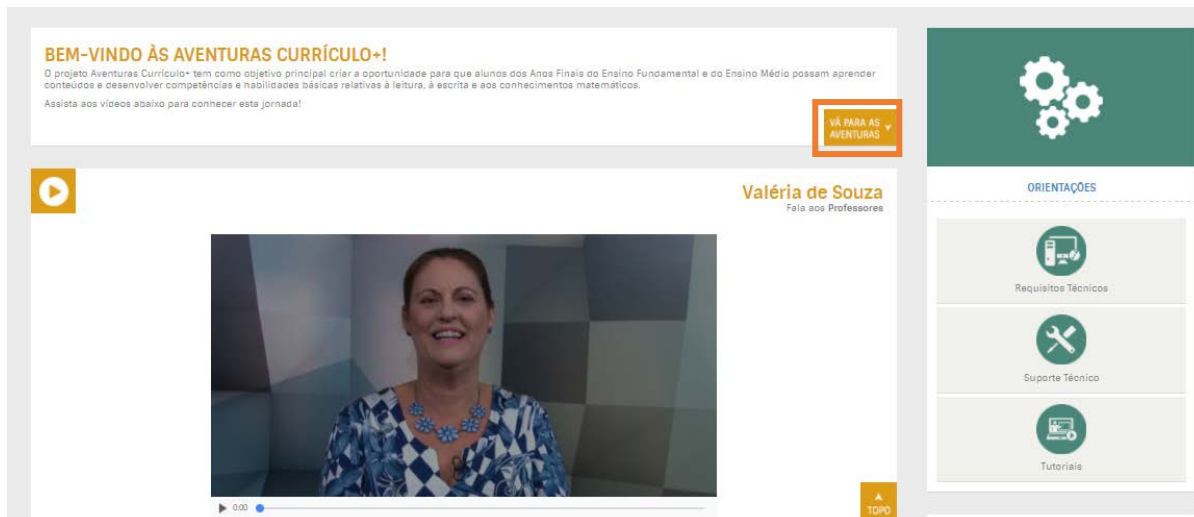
BEM-VINDO ÀS AVENTURAS CURRÍCULO+!

O projeto Aventuras Currículo+ tem como objetivo principal criar a oportunidade para que alunos dos Anos Finais do Ensino Fundamental e do Ensino Médio possam aprender conteúdos e desenvolver competências e habilidades básicas relativas à leitura, à escrita e aos conhecimentos matemáticos.

Assista aos vídeos abaixo para connecer esta jornada!

VÁ PARA AS AVENTURAS

Valéria de Souza
Fala aos Professores

0:00

TOPO

ORIENTAÇÕES

Requisitos Técnicos

Suporte Técnico

Tutoriais